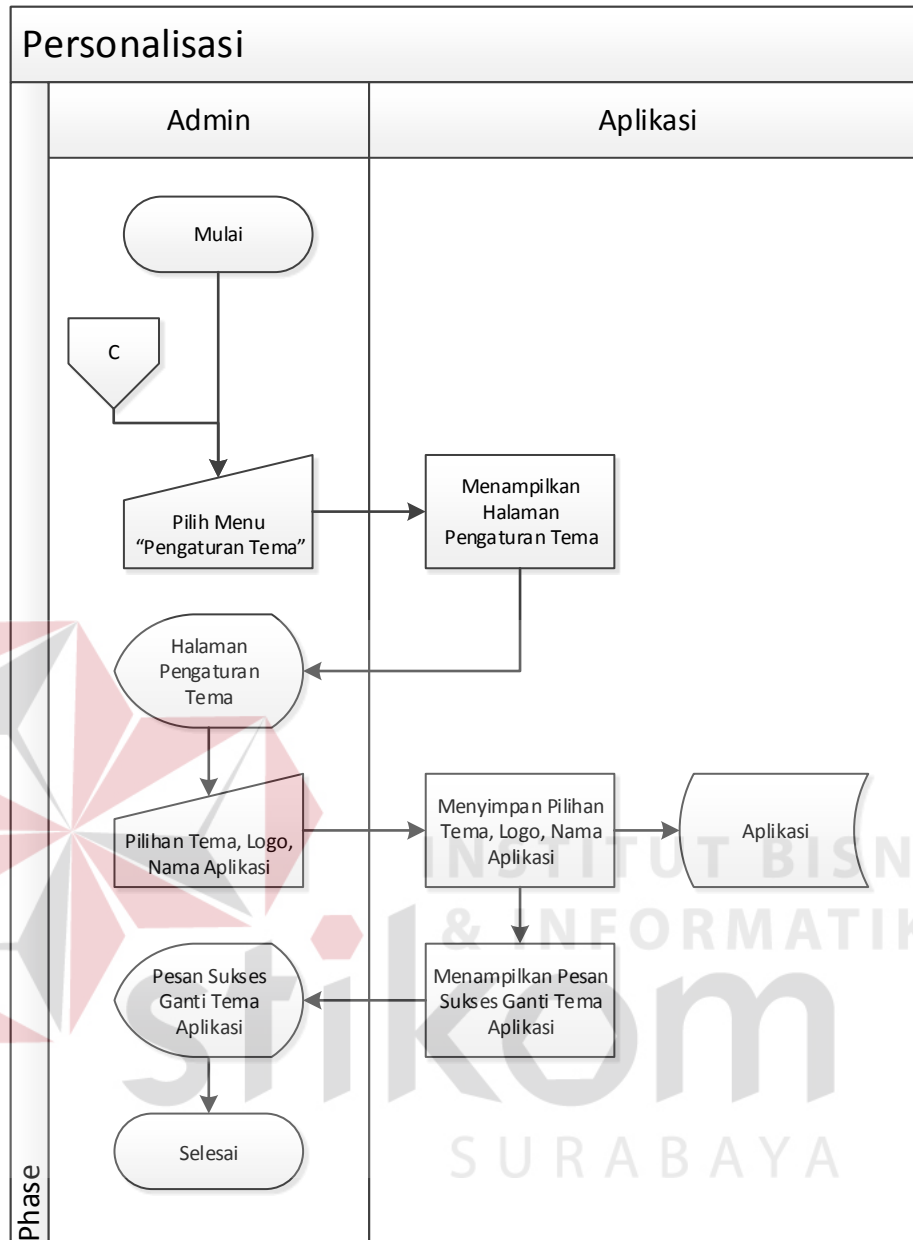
Personalisasi

Admin

Aplikasi

Mulai

C

Pilih Menu "Pengaturan Tema"

Menampilkan Halaman Pengaturan Tema

Halaman Pengaturan Tema

Pilihan Tema, Logo, Nama Aplikasi

Menyimpan Pilihan Tema, Logo, Nama Aplikasi

Aplikasi

Pesan Sukses Ganti Tema Aplikasi

Menampilkan Pesan Sukses Ganti Tema Aplikasi

Selesai

Phase

INSTITUT BISN
& INFORMATIK
stikom
SURABAYA